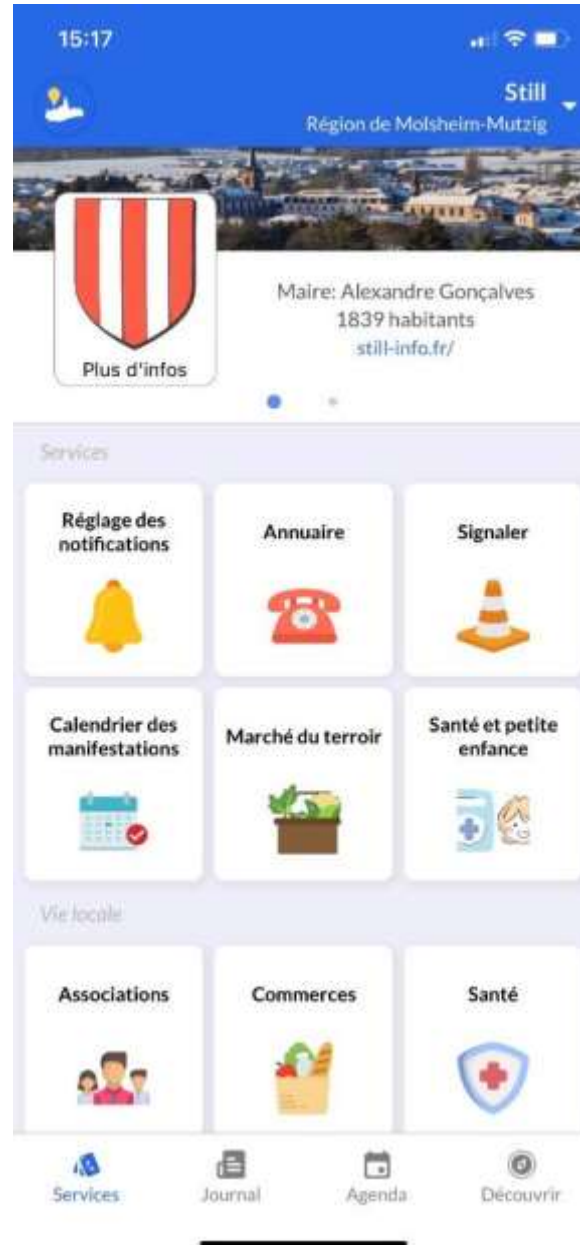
15:17

Still
Région de Molsheim-Mutzig

Plus d'infos

Maire: Alexandre Gonçalves
1839 habitants
still-info.fr/

Services

Réglage des notifications

Annuaire

Signaler

Calendrier des manifestations

Marché du terroir

Santé et petite enfance

Vie locale

Associations

Commerces

Santé

Services
Journal
Agenda
Découvrir